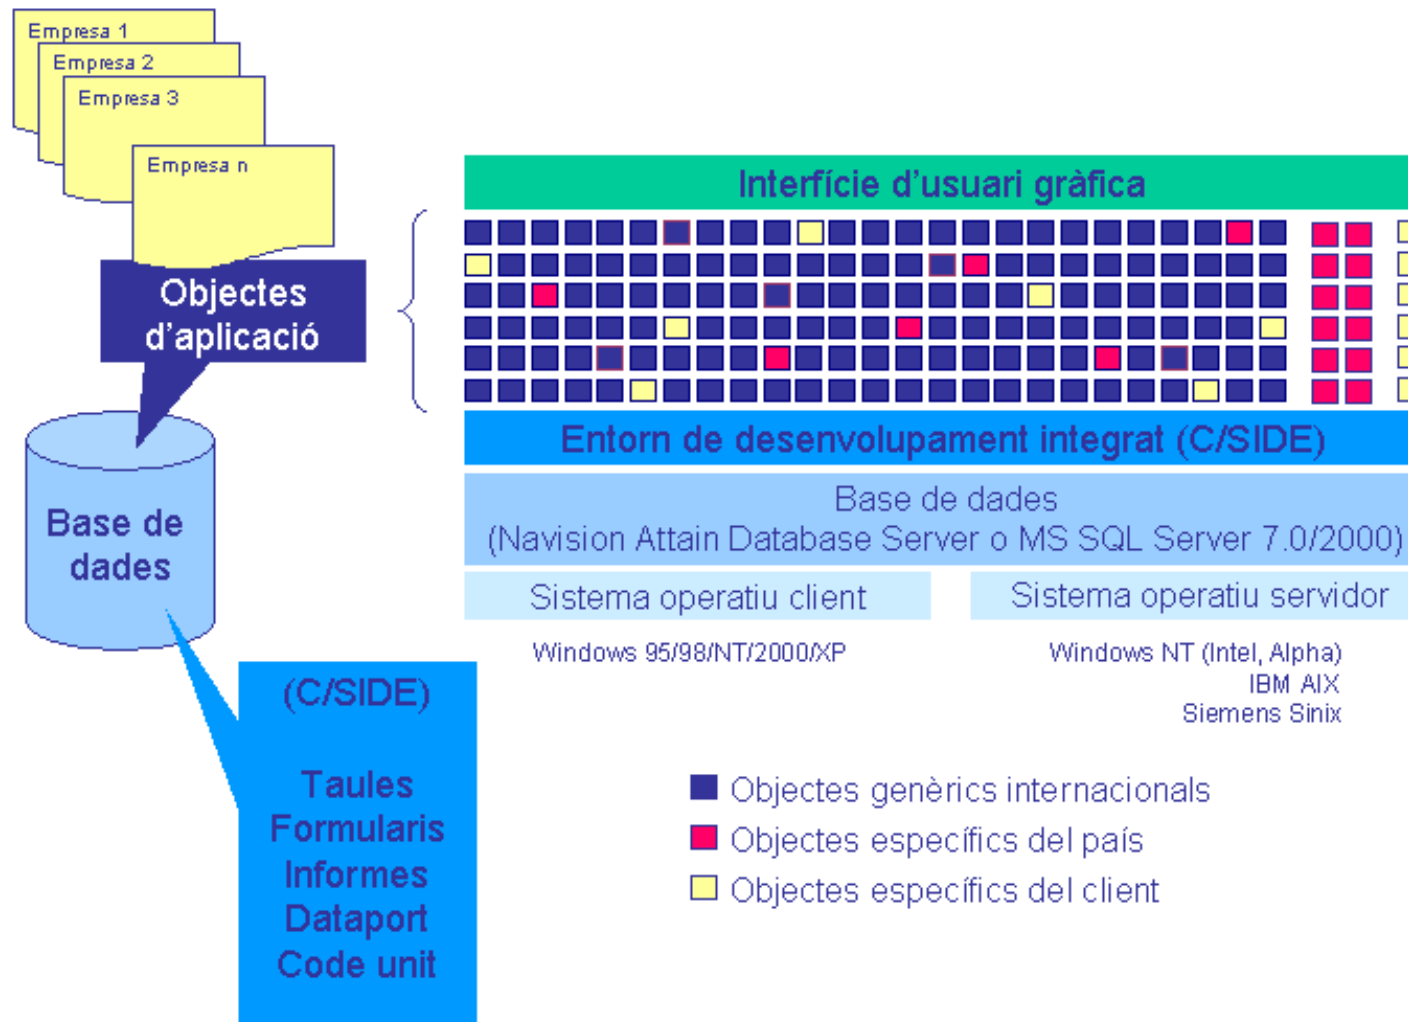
Empresa 1

Empresa 2

Empresa 3

Empresa n

Objectes d'aplicació

Base de dades

(C/SIDE)

Taules
Formularis
Informes
Dataport
Code unit

Interfície d'usuari gràfica

Entorn de desenvolupament integrat (C/SIDE)

Base de dades
(Navision Attain Database Server o MS SQL Server 7.0/2000)

Sistema operatiu client

Sistema operatiu servidor

Windows 95/98/NT/2000/XP

Windows NT (Intel, Alpha)
IBM AIX
Siemens Sinix

Objectes genèrics internacionals
Objectes específics del país
Objectes específics del client